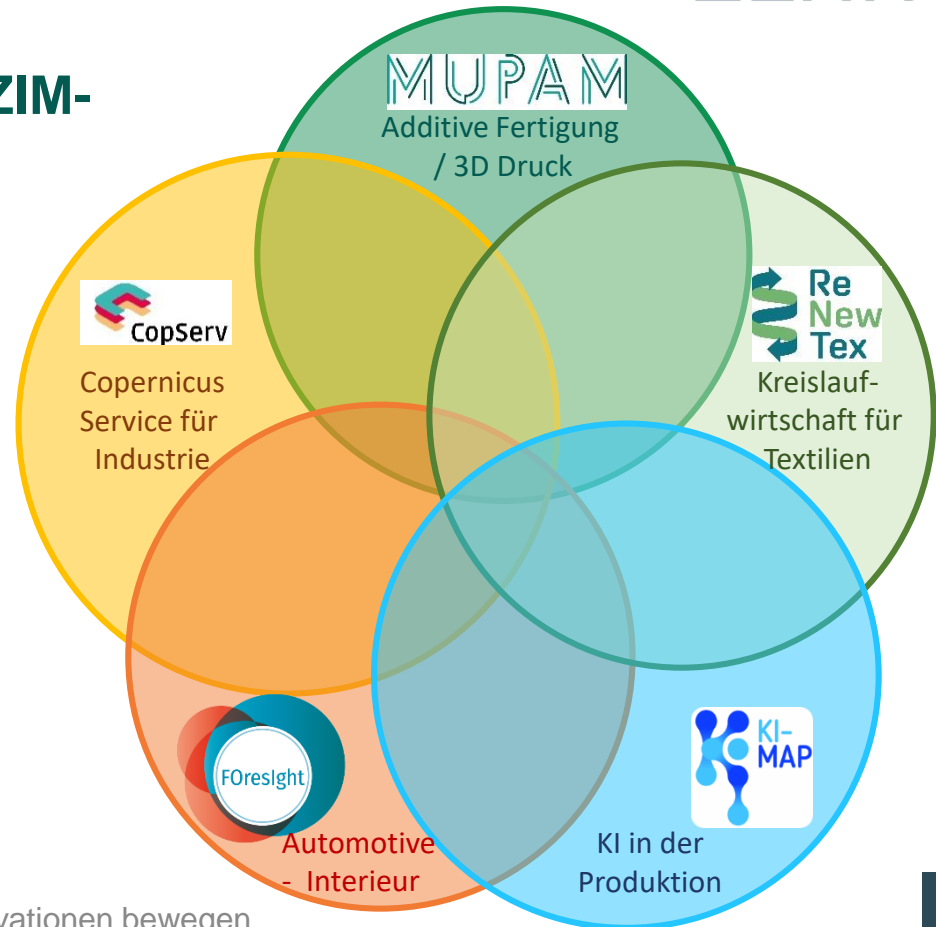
ZIM-

MUPAM
Additive Fertigung / 3D Druck

CopServ
Copernicus Service für Industrie

Re New Tex
Kreislaufwirtschaft für Textilien

FOresIght
Automotive - Interieur

KI-MAP
KI in der Produktion

vationen bewegen